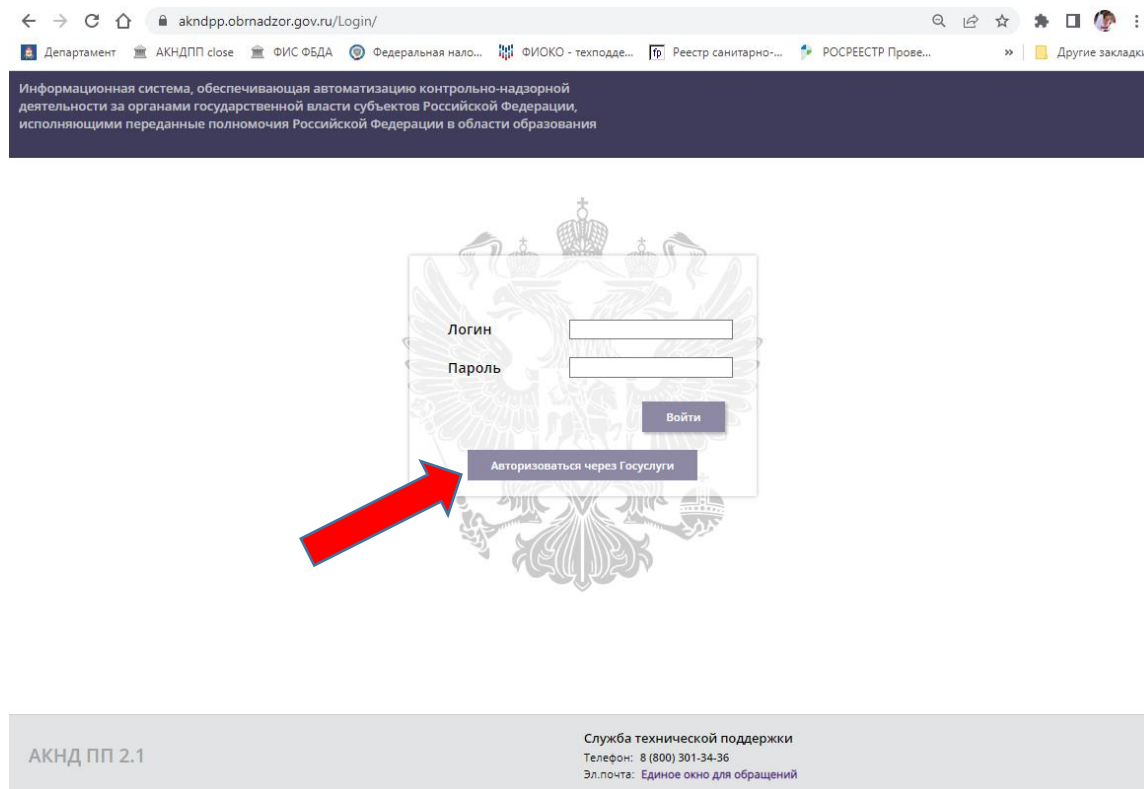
akndpp.obrnadzor.gov.ru/Login/

Департамент АКНДПП close ФИС ФБДА Федеральная нало... ФИОКО - техподде... Реестр санитарно-... РОСРЕЕСТР Прове... » Другие закладки

Информационная система, обеспечивающая автоматизацию контрольно-надзорной деятельности за органами государственной власти субъектов Российской Федерации, исполняющими переданные полномочия Российской Федерации в области образования

Логин

Пароль

Войти

Авторизоваться через Госуслуги

АКНД ПП 2.1

Служба технической поддержки
Телефон: 8 (800) 301-34-36
Эл.почта: Единое окно для обращений